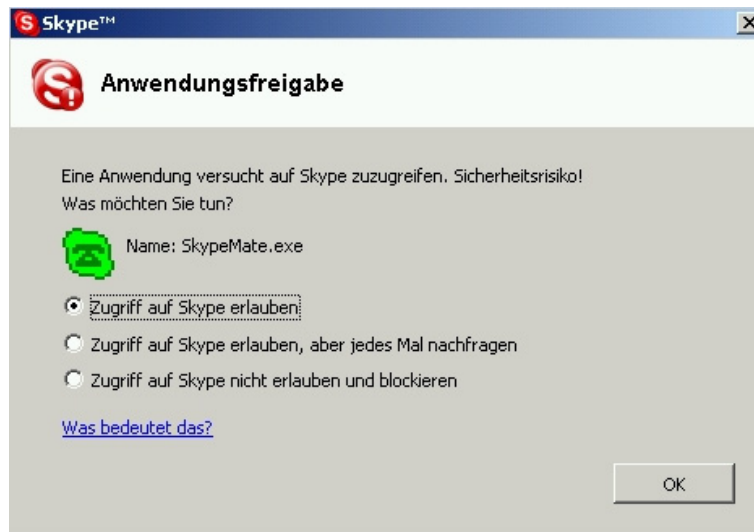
Skype™

Anwendungsfreigabe

Eine Anwendung versucht auf Skype zuzugreifen. Sicherheitsrisiko!
Was möchten Sie tun?

Name: SkypeMate.exe

Zugriff auf Skype erlauben

Zugriff auf Skype erlauben, aber jedes Mal nachfragen

Zugriff auf Skype nicht erlauben und blockieren

Was bedeutet das?

OK